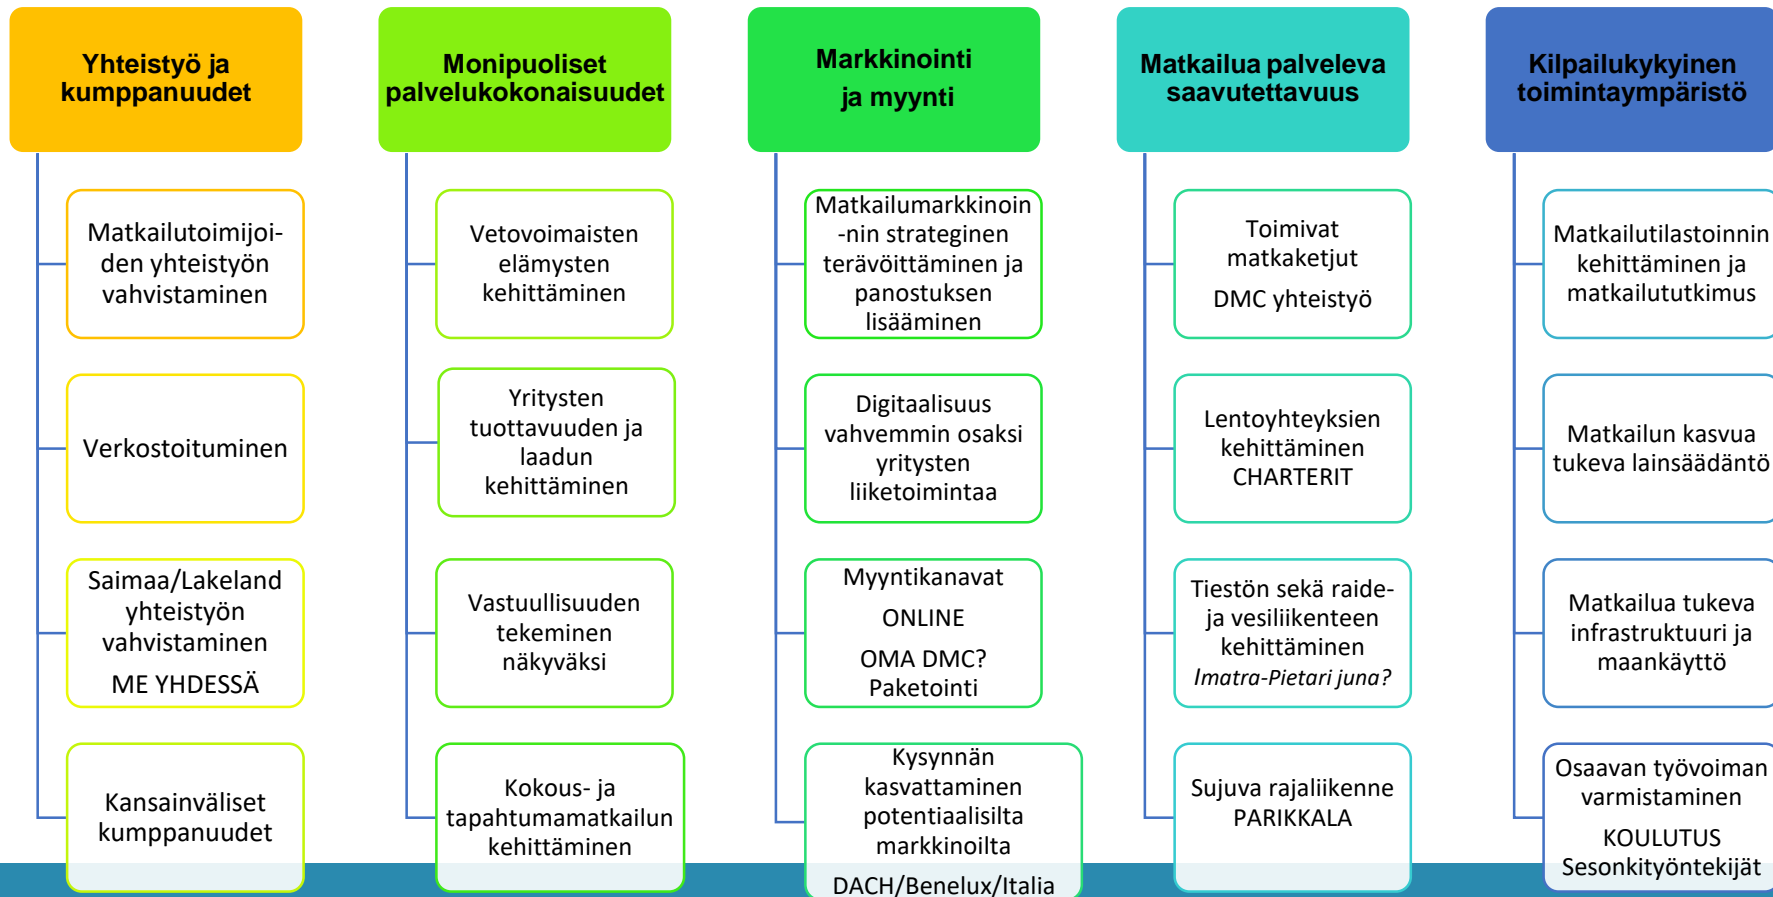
Yhteistyö ja kumppanuudet

Matkailutoimijoiden yhteistyön vahvistaminen

Verkostoituminen

Saimaa/Lakeland yhteistyön vahvistaminen

ME YHDESSÄ

Kansainväliset kumppanuudet

Monipuoliset palvelukokonaisuudet

Vetovoimaisten elämysten kehittäminen

Yritysten tuottavuuden ja laadun kehittäminen

Vastuullisuuden tekeminen näkyväksi

Kokous- ja tapahtumamatkailun kehittäminen

Markkinointi ja myynti

Matkailumarkkinoin-nin strateginen terävöittäminen ja panostuksen lisääminen

Digitaalisuus vahvemmin osaksi yritysten liiketoimintaa

Myyntikanavat

ONLINE

OMA DMC? Paketointi

Kysynnän kasvattaminen potentiaalisilta markkinoilta

DACH/Benelux/Italia

Matkailua palveleva saavutettavuus

Toimivat matkaketjut

DMC yhteistyö

Lentoyhteyksien kehittäminen CHARTERIT

Tiestön sekä raide- ja vesiliikenteen kehittäminen

Imatra-Pietari juna?

Sujuva rajaliikenne PARIKKALA

Kilpailukykyinen toimintaympäristö

Matkailutilastoinnin kehittäminen ja matkailututkimus

Matkailun kasvua tukeva lainsäädäntö

Matkailua tukeva infrastruktuuri ja maankäyttö

Osaavan työvoiman varmistaminen

KOULUTUS Sesonkityöntekijät